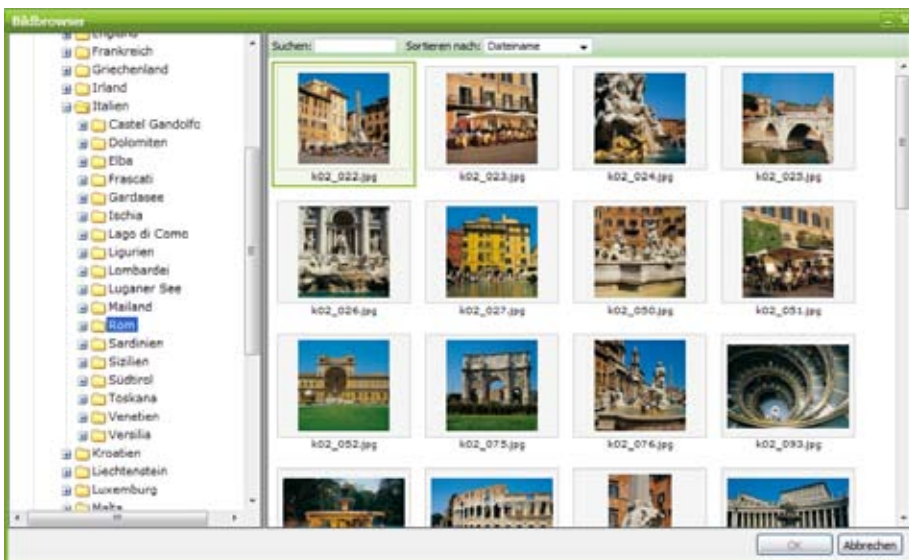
Bildbrowser

England
Frankreich
Griechenland
Irland
Italien
Castel Gandolfo
Dolomiten
Elba
Frascati
Gardasee
Ischia
Lago di Como
Ligurien
Lombardei
Luganer See
Mailand
Rom
Sardinien
Sizilien
Südtirol
Toskana
Venetien
Versilia
Kroatien
Liechtenstein
Luxemburg
Malta

Suchen:
Sortieren nach: Dateiname

k02_022.jpg
k02_023.jpg
k02_024.jpg
k02_025.jpg
k02_026.jpg
k02_027.jpg
k02_050.jpg
k02_051.jpg
k02_052.jpg
k02_075.jpg
k02_076.jpg
k02_093.jpg

OK
Abbrechen